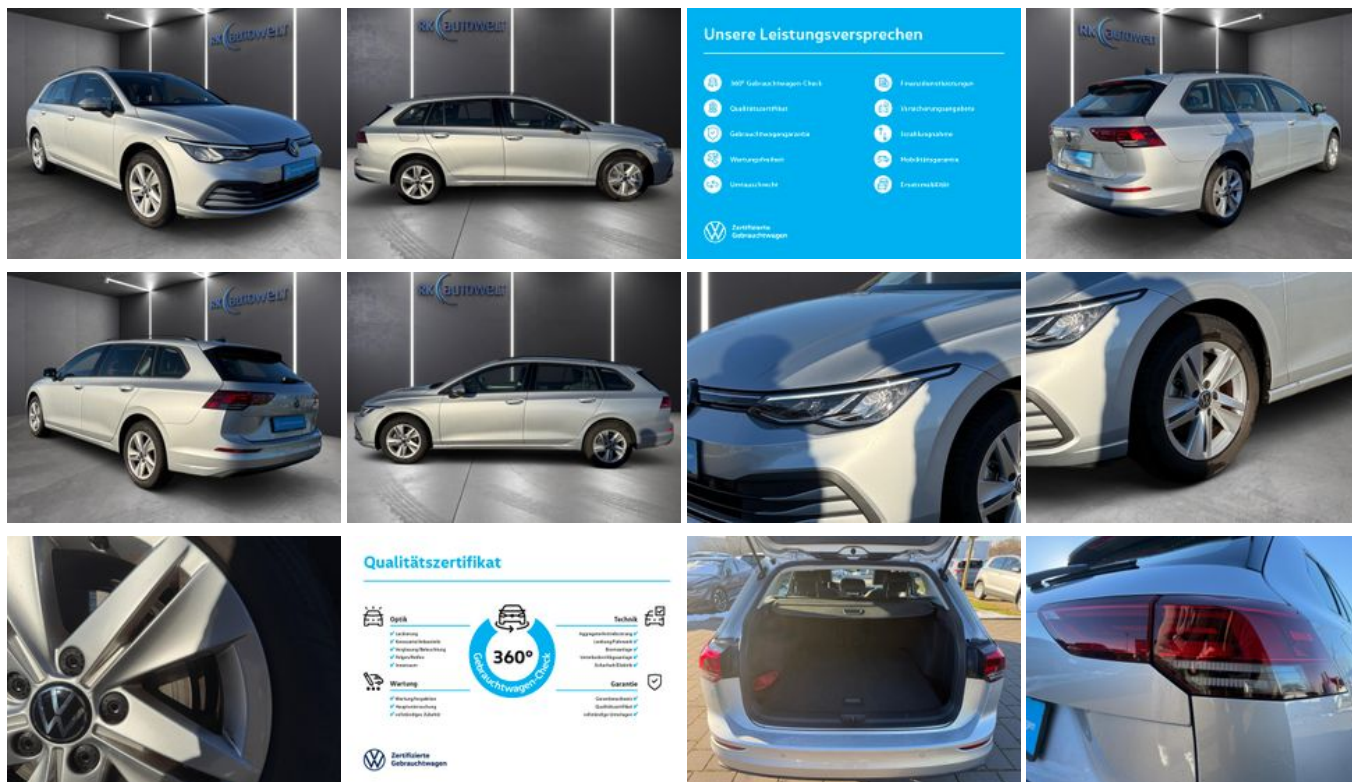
RK AUTOWELT

RK AUTOWELT

Unsere Leistungsversprechen

360° Gebrauchtwagen-Check
Qualitätszertifikat
Gebrauchtwagengarantie
Wartungsfreiheit
Umtauschrecht
Finanzdienstleistungen
Versicherungsangebote
Inzahlungnahme
Mobilitätsgarantie
Ersatzmobilität

Zertifizierte Gebrauchtwagen

RK AUTOWELT

RK AUTOWELT

RK AUTOWELT

Qualitätszertifikat

Optik
Lackierung
Karosserie/Unterboden
Verglasung/Beleuchtung
Felgen/Reifen
Innenraum

360°
Gebrauchtwagen-Check

Technik
Aggregate/Antriebsstrang
Lenkung/Fahrwerk
Bremsanlage
Fahrzeugelektronik
Sicherheit/Elektrik

Wartung
Wartungsfreiheit
Hauptuntersuchung
vollständiges Zubehör

Garantie
Garantieschutz
Qualitätszertifikat
vollständige Unterlagen

Zertifizierte Gebrauchtwagen